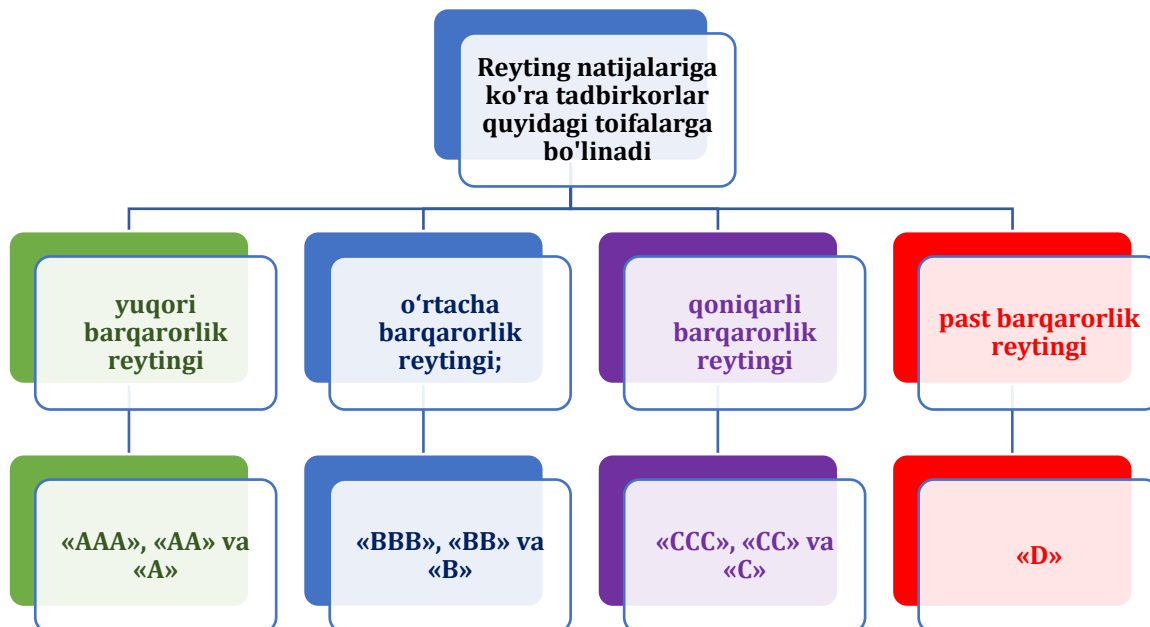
Reyting natijalariga ko'ra tadbirkorlar quyidagi toifalarga bo'linadi

yuqori barqarorlik reytingi

o‘rtacha barqarorlik reytingi;

qoniqarli barqarorlik reytingi

past barqarorlik reytingi

«AAA», «AA» va «A»

«BBB», «BB» va «B»

«CCC», «CC» va «C»

«D»